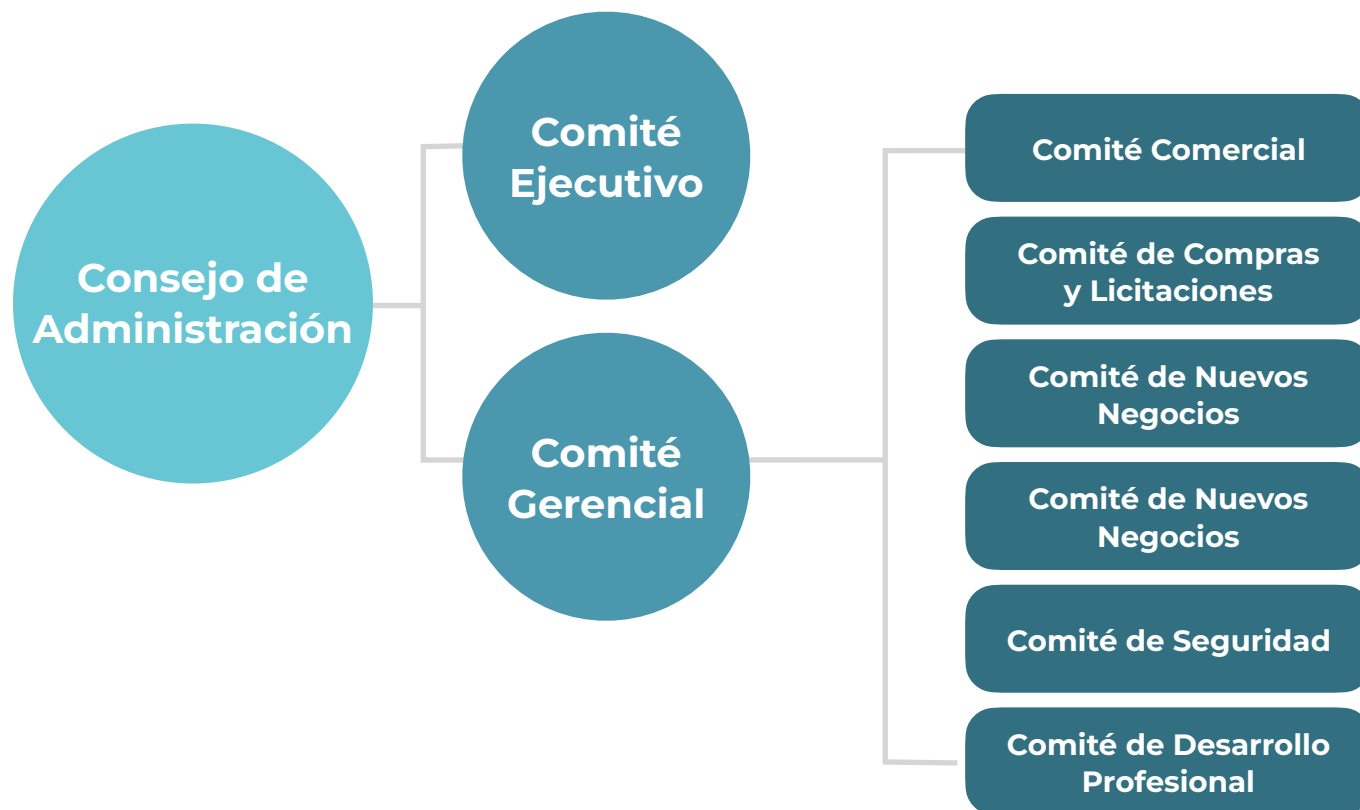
Consejo de Administración

Comité Ejecutivo

Comité Gerencial

Comité Comercial

Comité de Compras y Licitaciones

Comité de Nuevos Negocios

Comité de Nuevos Negocios

Comité de Seguridad

Comité de Desarrollo Profesional